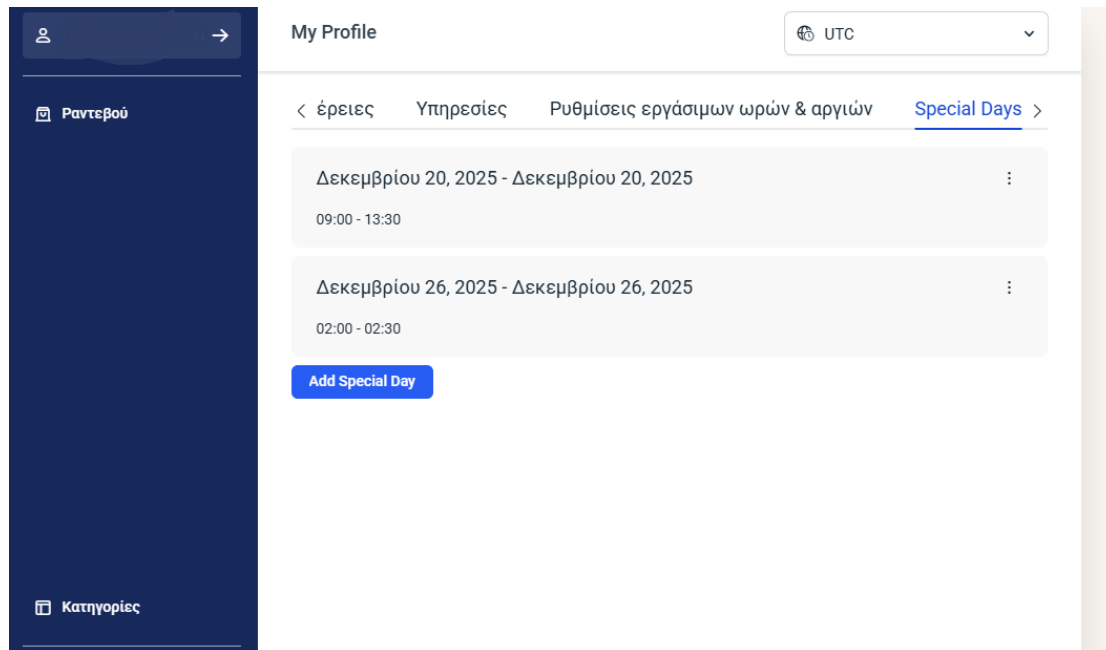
Ραντεβού

Κατηγορίες

My Profile

UTC

< έρειες Υπηρεσίες Ρυθμίσεις εργάσιμων ωρών & αργιών Special Days >

Δεκεμβρίου 20, 2025 - Δεκεμβρίου 20, 2025

09:00 - 13:30

Δεκεμβρίου 26, 2025 - Δεκεμβρίου 26, 2025

02:00 - 02:30

Add Special Day